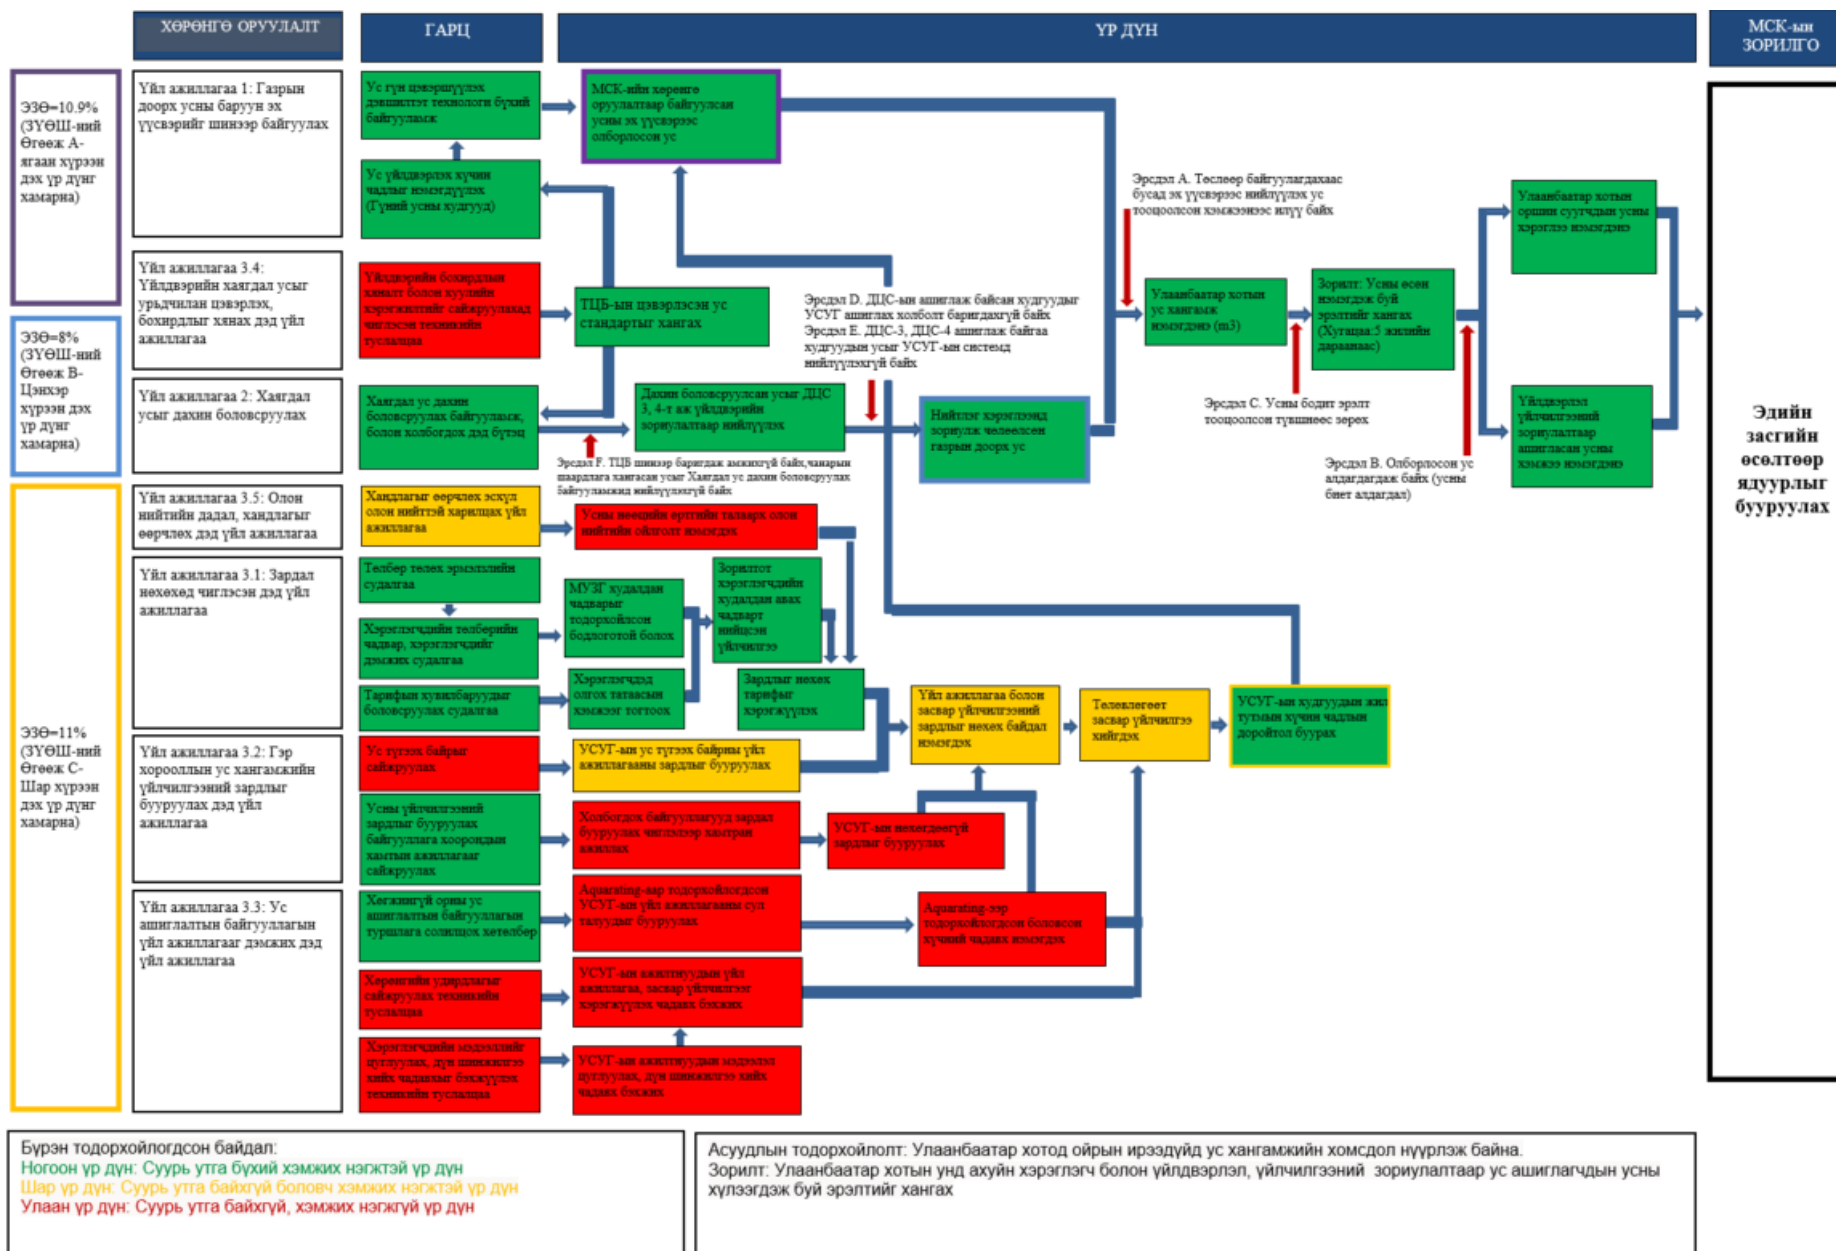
ХӨРӨНГӨ ОРУУЛАЛТ

ГАРЦ

ҮР ДҮН

МСК-ын ЗОРИЛГО

ЭЗӨ=10.9% (ЗҮӨШ-ний Өгөөж А-ягаан хүрээн дэх үр дүн хамарна)

ЭЗӨ=8% (ЗҮӨШ-ний Өгөөж В-Цэнхэр хүрээн дэх үр дүн хамарна)

ЭЗӨ=11% (ЗҮӨШ-ний Өгөөж С-Шар хүрээн дэх үр дүн хамарна)

Үйл ажиллагаа 1: Газрын доорх усны баруун эх үүсвэрийг шинээр байгуулах

Үйл ажиллагаа 3.4: Үйлдвэрийн хаягдал усыг урьдчилан цэвэрлэх, бохирдлыг хянах дэд үйл ажиллагаа

Үйл ажиллагаа 2: Хаягдал усыг дахин боловсруулах

Үйл ажиллагаа 3.5: Олон нийтийн дадал, хандлагыг өөрчлөх дэд үйл ажиллагаа

Үйл ажиллагаа 3.1: Зардал нөхөхөд чиглэсэн дэд үйл ажиллагаа

Үйл ажиллагаа 3.2: Гэр хорооллын ус хангамжийн үйлчилгээний зардлыг бууруулах дэд үйл ажиллагаа

Үйл ажиллагаа 3.3: Ус ашиглалтын байгууллагын үйл ажиллагаар дэмжих дэд үйл ажиллагаа

Ус гүн цэвэршүүлэх дэвшилтэт технологи бүхий байгууламж

Ус үйлдвэрлэх хүчин чадлыг нэмэгдүүлэх (Гүний усны худгууд)

Үйлдвэрийн бохирдлын хяналт болон хуулийн хэрэгжилтийг сайжруулахад чиглэсэн техникийн туслалцаа

Хаягдал ус дахин боловсруулах байгууламж, болон холбогдох дэд бүтэц

Хандлагыг өөрчлөх эсхүл олон нийттэй харилцах үйл ажиллагаа

Төлбөр төлөх эрмэлзлийн судалгаа

Хэрэглэгчдийн төлбөрийн чадвар, хэрэглэгчдийг дэмжих судалгаа

Тарифын хувилбаруудыг боловсруулах судалгаа

Ус түгээх байрыг сайжруулах

Усны үйлчилгээний зардлыг бууруулах байгууллага хооронди хамтын ажиллагааг сайжруулах

Хөгжингүй орны ус ашиглалтын байгууллагын туршлага солилцох хөтөлбөр

Хөрөнгийн удирдлагыг сайжруулах техникийн туслалцаа

Хэрэглэгчдийн мэдээллийг цуглуулах, дүн шинжилгээ хийх чадварыг бэхжүүлэх техникийн туслалцаа

МСК-ийн хөрөнгө оруулалтаар байгуулсан усны эх үүсвэрээс олборлосон ус

ТЦБ-ын цэвэрлэсэн ус стандартыг хангах

Дахин боловсруулсан усыг ДЦС 3, 4-т ак үйлдвэрийн зориулалтаар ашиглах

Усны нөөцийн ертөнцийг талаарх олон нийтийн ойлголт нэмэгдэх

МУЗГ худалдан чадварыг тодорхойлсон бодлоготой болох

Зорилтот хэрэглэгчдийн худалдан авах чадварт нийцсэн үйлчилгээ

Хэрэглэгчдэд олгох татаасын хэмжээг тогтоох

Зардлыг нөхөх тарифыг хэрэгжүүлэх

УСУГ-ын ус түгээх байрны үйл ажиллагааны зардлыг бууруулах

Холбогдох байгууллагууд зардал бууруулах чиглэлээр хамтран ажиллах

УСУГ-ын нөхөгдөөгүй зардлыг бууруулах

Aquarating-аар тодорхойлогдсон УСУГ-ын үйл ажиллагааны сул талуудыг бууруулах

Aquarating-ээр тодорхойлогдсон боловсон хүчний чадвар нэмэгдэх

УСУГ-ын ажилтнуудын үйл ажиллагаа, засвар үйлчилгээг хэрэгжүүлэх чадвар бэхжих

УСУГ-ын ажилтнуудын мэдээлэл цуглуулах, дүн шинжилгээ хийх чадвар бэхжих

Эрсдэл D. ДЦС-ын ашиглаж байсан худгуудыг УСУГ ашиглах холбогт баригдаагүй байх Эрсдэл E. ДЦС-3, ДЦС-4 ашиглаж байгаа худгуудын усыг УСУГ-ын системд нийлүүлээгүй байх

Эрсдэл F. ТЦБ шинээр баригдаж амжилтгүй байх, чанарын шаардлага хангасан усыг Хаягдал ус дахин боловсруулах байгууламжид нийлүүлээгүй байх

Нийтээр хэрэглээнд зориулж чөлөөлсөн газрын доорх ус

Эрсдэл А. Төслөөр байгуулагдахаас бусад эх үүсвэрээс нийлүүлэх ус тооцоолсон хэмжээнээс илүү байх

Улаанбаатар хотын ус хангамж нэмэгдэнэ (m3)

Эрсдэл С. Усны бодит эрэлт тооцоолсон түвшнээс зөрөх

Зорилт: Усны өсөн нэмэгдэж буй эрэлтийг хангах (Хугацаа:5 жилийн дараанаас)

Эрсдэл В. Олборлосон ус алдагдалтай байх (усны бөөн алдагдал)

Улаанбаатар хотын оршин суугчдын усны хэрэглээ нэмэгдэнэ

Үйлдвэрлэл үйлчилгээний зориулалтаар ашигласан усны хэмжээ нэмэгдэнэ

Үйл ажиллагаа болон засвар үйлчилгээний зардлыг нөхөх байдал нэмэгдэх

Тогтвортой засвар үйлчилгээ хийгдэх

УСУГ-ын худгуудын ... тухайн хүчин чадлын доройтол буурах

Эдийн засгийн өсөлтөөр ядуурлыг бууруулах

Бүрэн тодорхойлогдсон байдал:
Ногоон үр дүн: Суурь утга бүхий хэмжих нэгжтэй үр дүн
Шар үр дүн: Суурь утга байхгүй боловч хэмжих нэгжтэй үр дүн
Улаан үр дүн: Суурь утга байхгүй, хэмжих нэгжгүй үр дүн

Асуудлын тодорхойлолт: Улаанбаатар хотод ойрын ирээдүйд ус хангамжийн хомсдол нүүрлэж байна.
Зорилт: Улаанбаатар хотын унд ахуйн хэрэглэгч болон үйлдвэрлэл, үйлчилгээний зориулалтаар ус ашиглагчдын усны хүлээгдэж буй эрэлтийг хангах